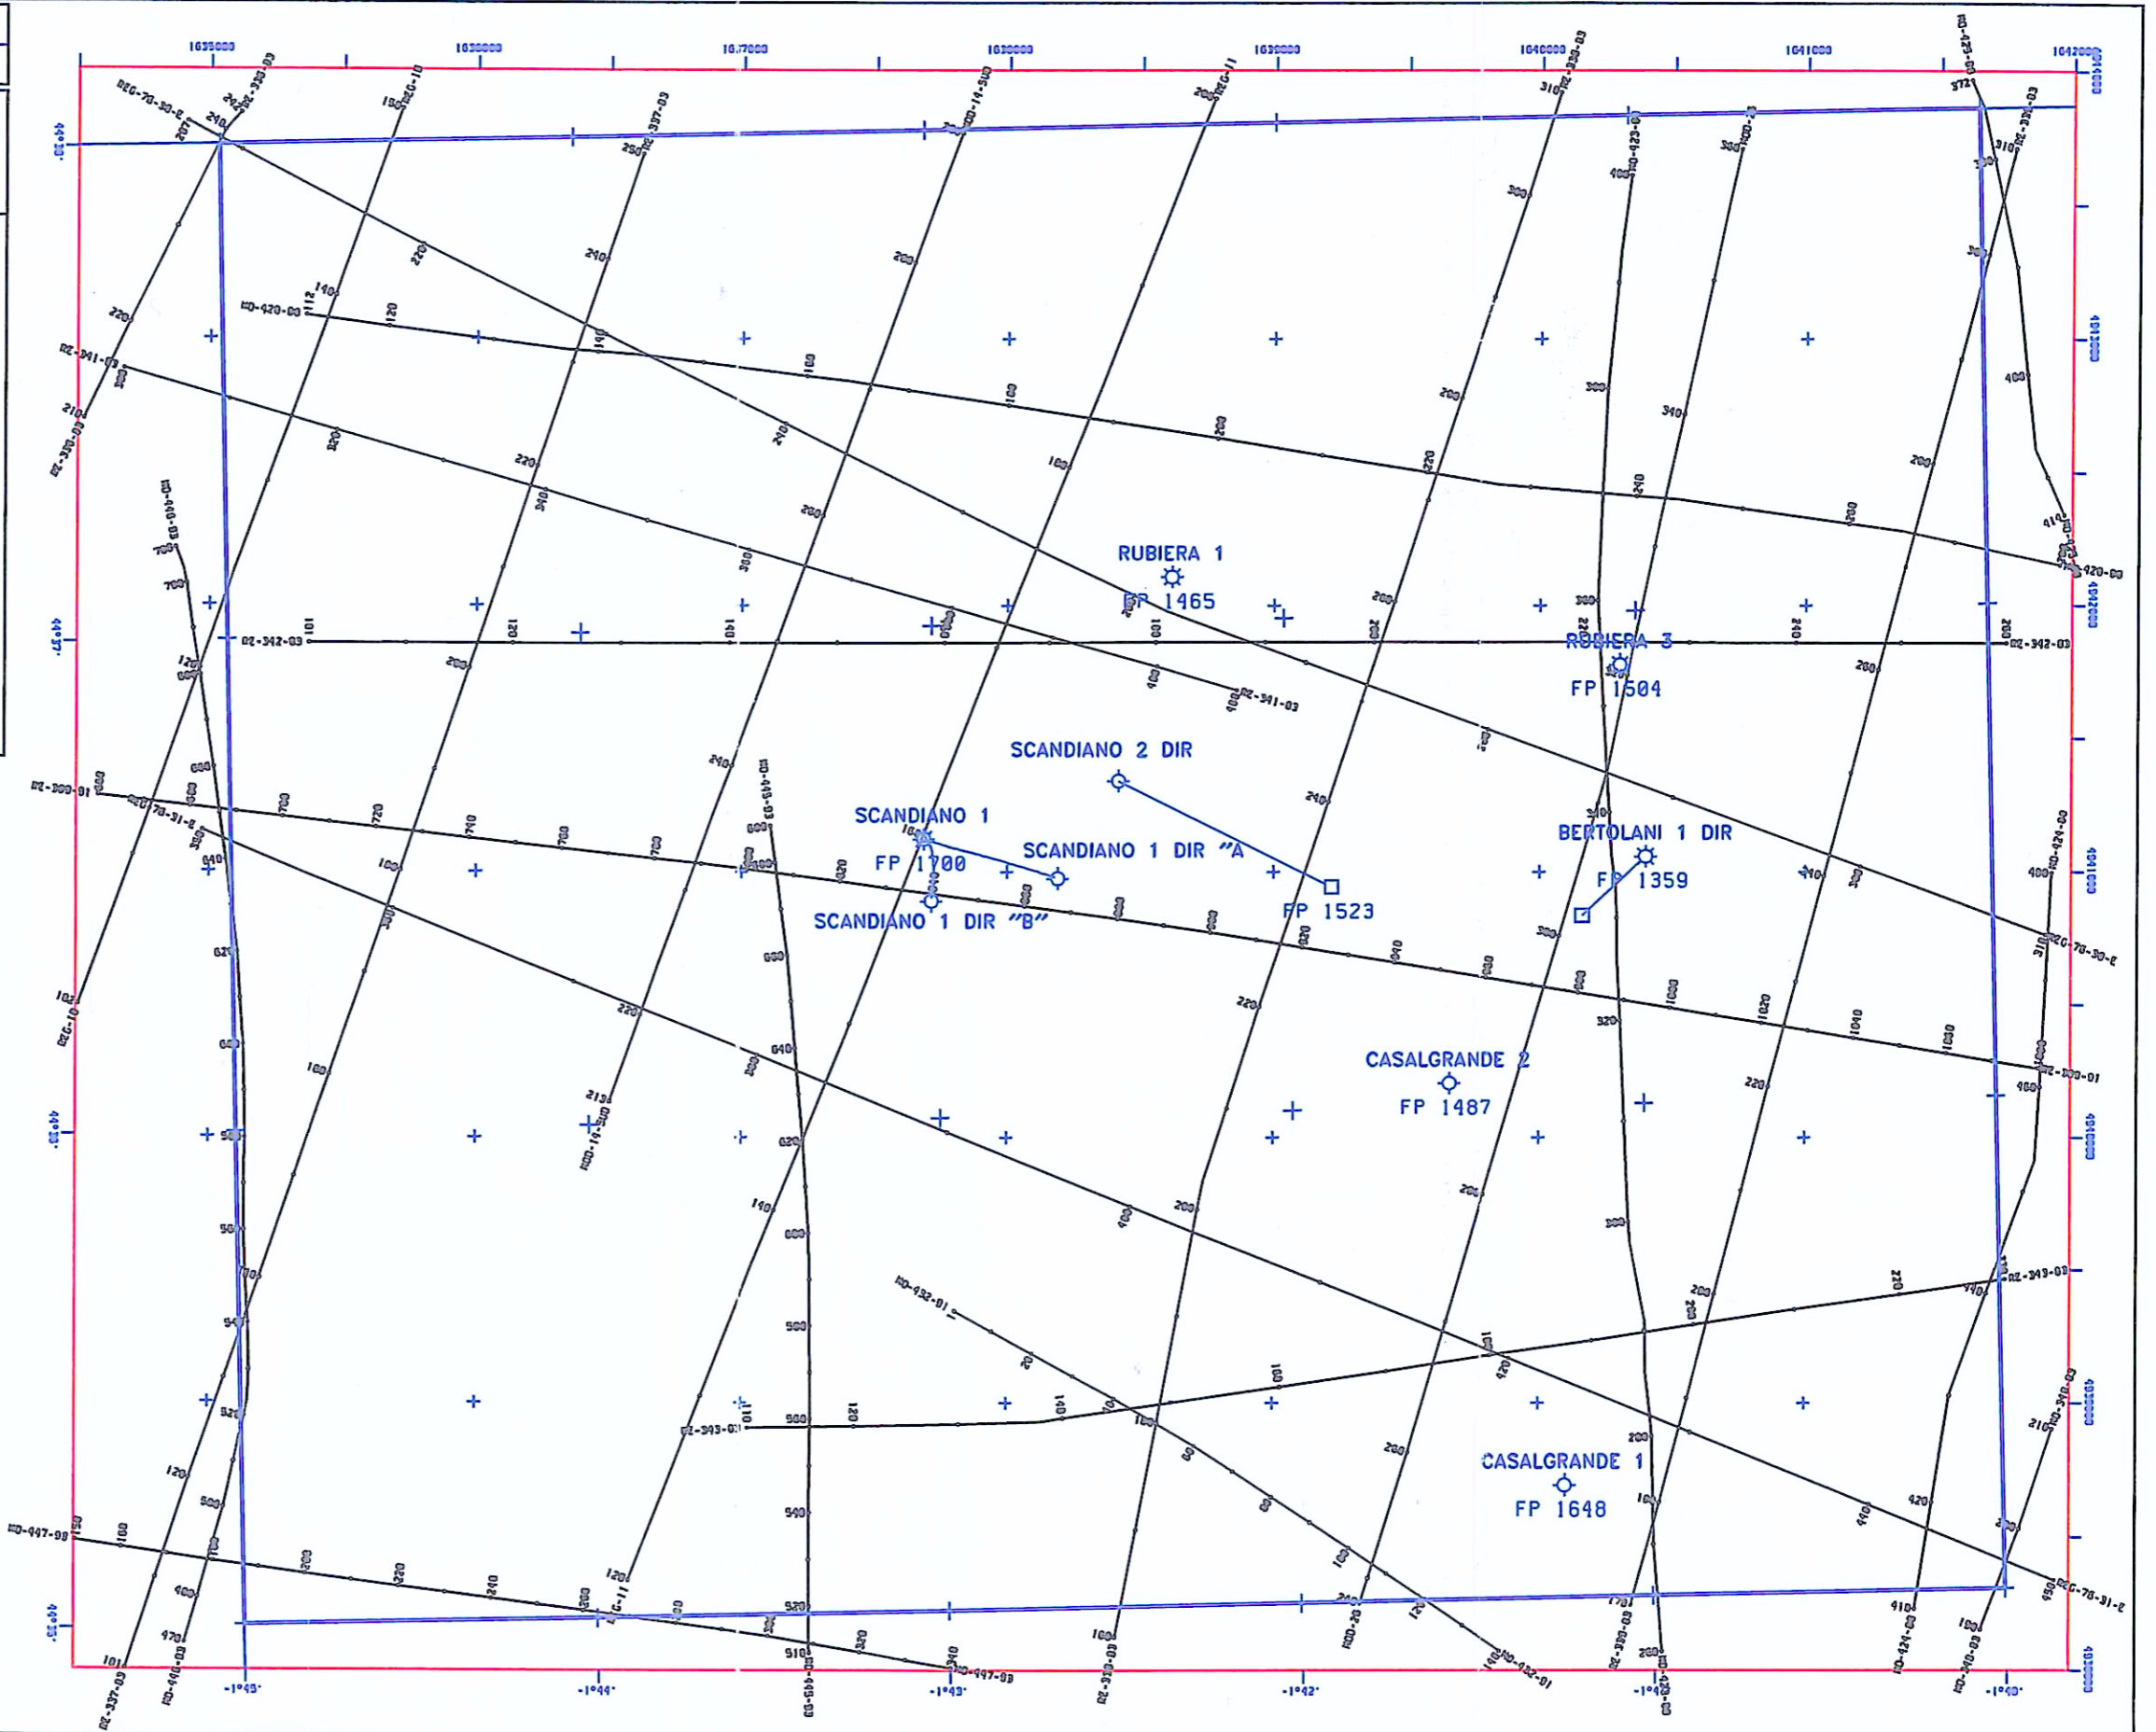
1635000
1636000
1637000
1638000
1639000
1640000
1641000
1642000

REG-78-30-E
RE-338-03
REG-10
RE-337-03
MD-14-300
REG-11
RE-339-03
MD-423-03
MD-18
MD-421-03
RE-330-03

MD-420-03
RE-341-03
RE-330-03
MD-440-03
RE-342-03
RE-300-01
REG-78-31-E
REG-10
MD-447-03

RUBIERA 1
FP 1465
RUBIERA 3
FP 1504
SCANDIANO 2 DIR
SCANDIANO 1
FP 1700
SCANDIANO 1 DIR "A
SCANDIANO 1 DIR "B"
FP 1523
BERTOLANI 1 DIR
FP 1359
CASALGRANDE 2
FP 1487
CASALGRANDE 1
FP 1648

MD-432-01
RE-343-03
MD-449-03
MD-14-300
MD-424-03
RE-340-03
MD-447-03
REG-11
MD-20

-1°45'
-1°44'
-1°43'
-1°42'
-1°41'
-1°40'

44°38'
44°37'
44°36'
44°35'